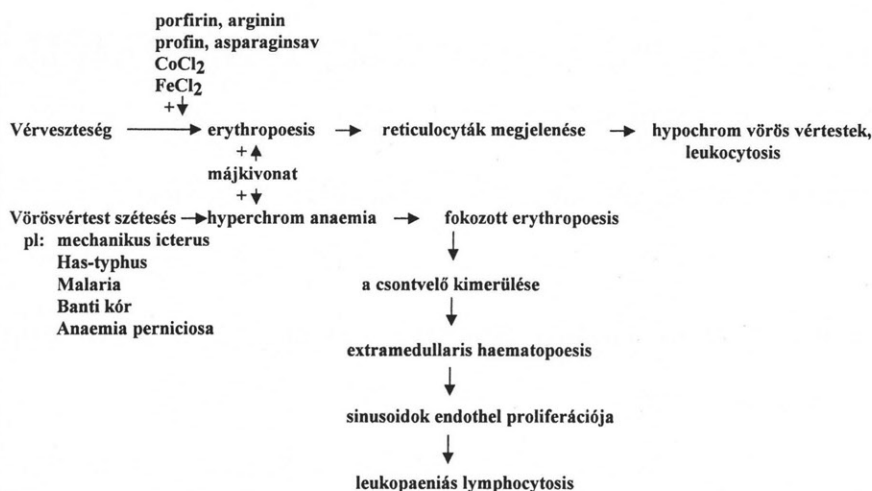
porfirin, arginin
profin, asparaginsav
$CoCl_2$
$FeCl_2$
+↓

Vérveszteség → erythropoesis → reticulocyták megjelenése → hypochrom vörös vértestek, leukocytosis

+↑
májkivonat
+↓

Vörösvértest szétesés → hyperchrom anaemia → fokozott erythropoesis

pl: mechanikus icterus
Has-typhus
Malaria
Banti kór
Anaemia perniciosa

↓
a csontvelő kimerülése
↓
extramedullaris haematopoesis
↓
sinusoidok endothel proliferációja
↓
leukopaeniás lymphocytosis